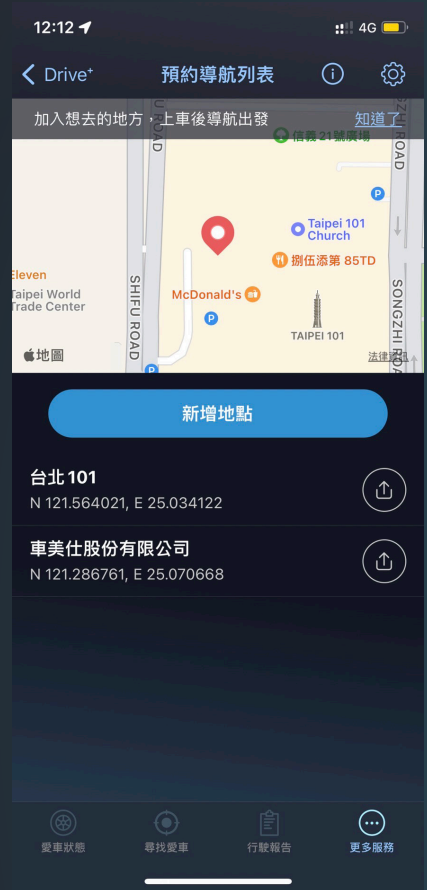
12:12 4G

Drive⁺ 預約導航列表

加入想去的地方，上車後導航出發 知道了

信義 21號廣場
ROAD
ZHI ROAD
Taipei 101 Church
捌伍添第 85TD
Eleven
Taipei World Trade Center
McDonald's
SHIFU ROAD
SONGZHI ROAD
TAIPEI 101
地圖
法律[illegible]

新增地點

台北101
N 121.564021, E 25.034122

車美仕股份有限公司
N 121.286761, E 25.070668

愛車狀態
尋找愛車
行駛報告
更多服務